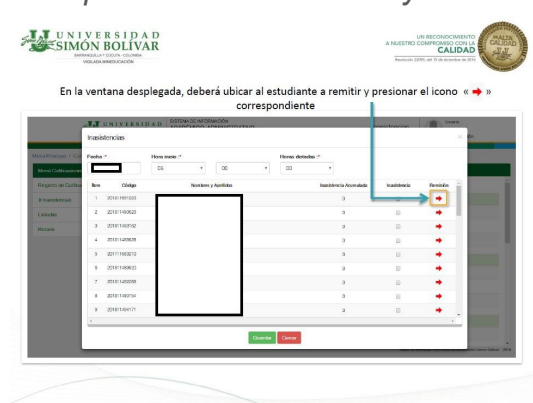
UNIVERSIDAD SIMÓN BOLÍVAR
BARRANQUILLA Y CÚCUTA - COLOMBIA
VIGILADA MINEDUCACIÓN

UN RECONOCIMIENTO A NUESTRO COMPROMISO CON LA CALIDAD
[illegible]

En la ventana desplegada, deberá ubicar al estudiante a remitir y presionar el icono « ➡ » correspondiente

UNIVERSIDAD
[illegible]

Inasistencias

Fecha *
Hora inicio *
Horas dictadas *
06
00
00

| Item | Código | Nombres y Apellidos | Inasistencia Acumulada | Inasistencia | Remisión |
|---|---|---|---|---|---|
| 1 | 2018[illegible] | | 0 | | ➡ |
| 2 | 2017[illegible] | | 0 | | ➡ |
| 3 | 2017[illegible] | | 0 | | ➡ |
| 4 | 2017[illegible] | | 0 | | ➡ |
| 5 | 2017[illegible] | | 0 | | ➡ |
| 6 | 2017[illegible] | | 0 | | ➡ |
| 7 | 2017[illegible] | | 0 | | ➡ |
| 8 | 2017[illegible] | | 0 | | ➡ |
| 9 | 2017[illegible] | | 0 | | ➡ |

Guardar
Cerrar

Menú Principal
Menú Calificaciones
Registro de Calificaciones
Inasistencias
Listados
Horario